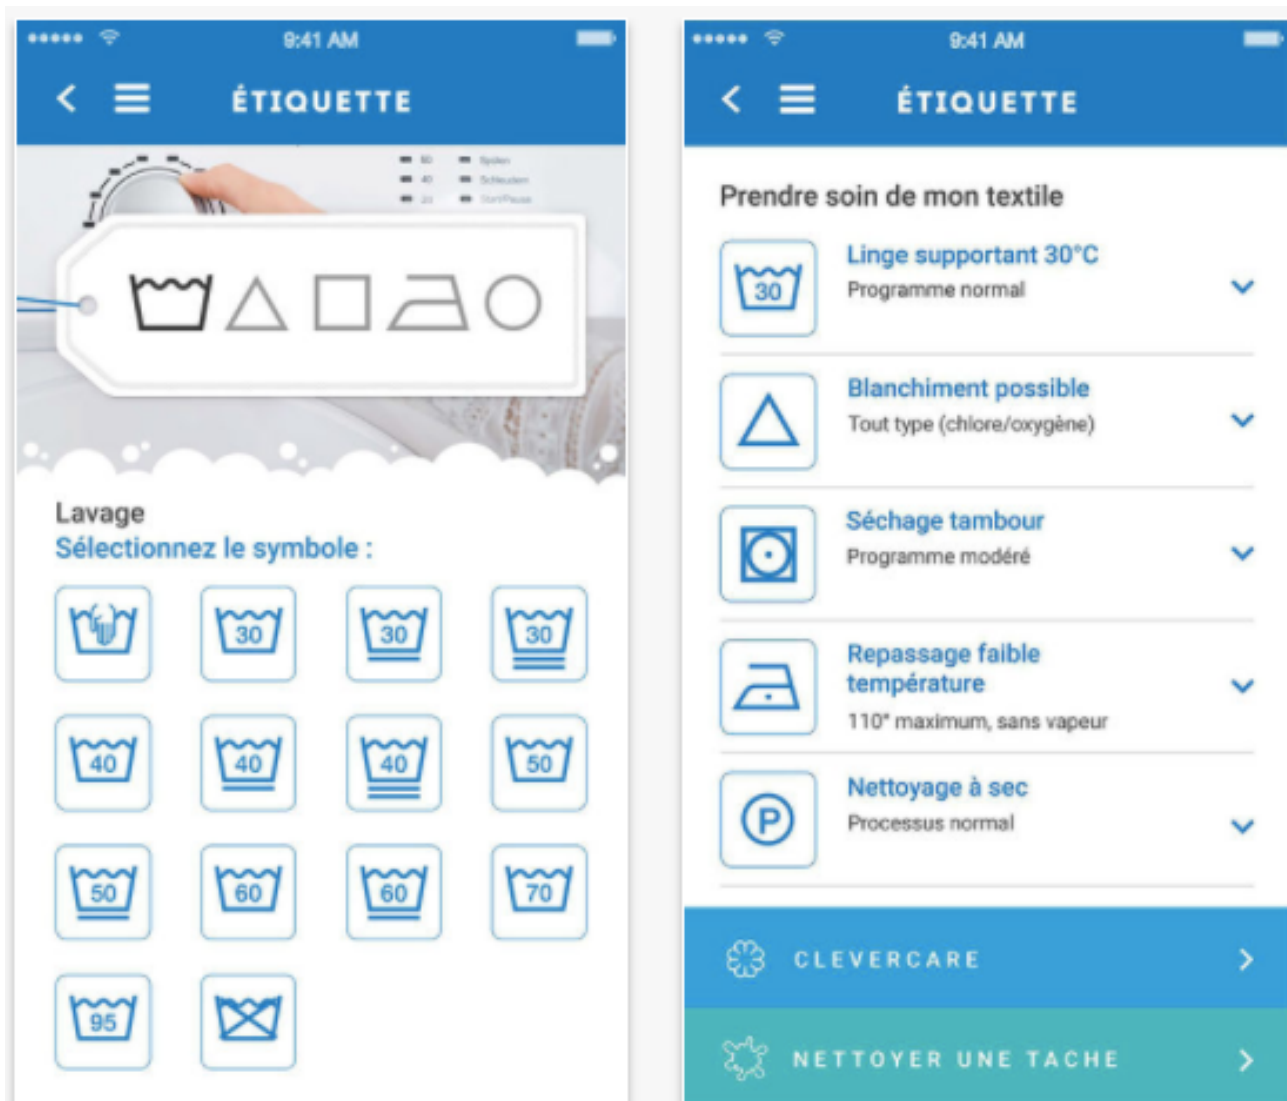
9:41 AM

ÉTIQUETTE

Lavage
Sélectionnez le symbole :

30
30
30
40
40
40
50
50
60
60
70
95

9:41 AM

ÉTIQUETTE

Prendre soin de mon textile

30
Linge supportant 30°C
Programme normal

Blanchiment possible
Tout type (chlore/oxygène)

Séchage tambour
Programme modéré

Repassage faible température
110° maximum, sans vapeur

P
Nettoyage à sec
Processus normal

CLEVERCARE

NETTOYER UNE TACHE